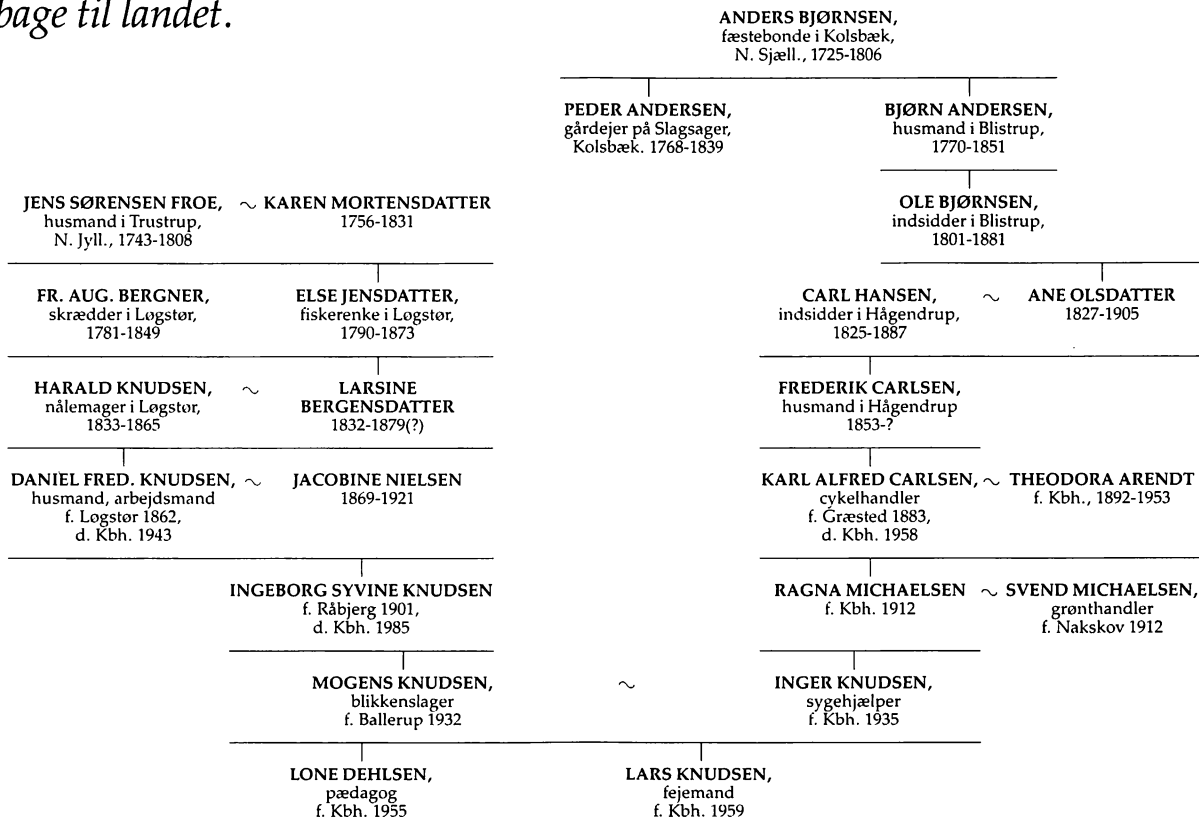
bage til landet.

ANDERS BJØRNSEN, fæstebonde i Kolsbæk, N. Sjæll., 1725-1806

PEDER ANDERSEN, gårdejer på Slagsager, Kolsbæk. 1768-1839

BJØRN ANDERSEN, husmand i Blistrup, 1770-1851

JENS SØRENSEN FROE, husmand i Trustrup, N. Jyll., 1743-1808 ~ KAREN MORTENSDATTER 1756-1831

OLE BJØRNSEN, indsidder i Blistrup, 1801-1881

FR. AUG. BERGNER, skrædder i Løgstør, 1781-1849

ELSE JENSDATTER, fiskerenke i Løgstør, 1790-1873

CARL HANSEN, indsidder i Hågendrup, 1825-1887 ~ ANE OLSDATTER 1827-1905

HARALD KNUDSEN, nålemager i Løgstør, 1833-1865 ~ LARSINE BERGENSDATTER 1832-1879(?)

FREDERIK CARLSEN, husmand i Hågendrup 1853-?

DANIEL FRED. KNUDSEN, husmand, arbejdsmand f. Løgstør 1862, d. Kbh. 1943 ~ JACOBINE NIELSEN 1869-1921

KARL ALFRED CARLSEN, cykelhandler f. Græsted 1883, d. Kbh. 1958 ~ THEODORA ARENDT f. Kbh., 1892-1953

INGEBORG SYVINE KNUDSEN f. Råbjerg 1901, d. Kbh. 1985

RAGNA MICHAELSEN f. Kbh. 1912 ~ SVEND MICHAELSEN, grønthandler f. Nakskov 1912

MOGENS KNUDSEN, blikkenslager f. Ballerup 1932 ~ INGER KNUDSEN, sygehjælper f. Kbh. 1935

LONE DEHLSEN, pædagog f. Kbh. 1955

LARS KNUDSEN, fejemand f. Kbh. 1959